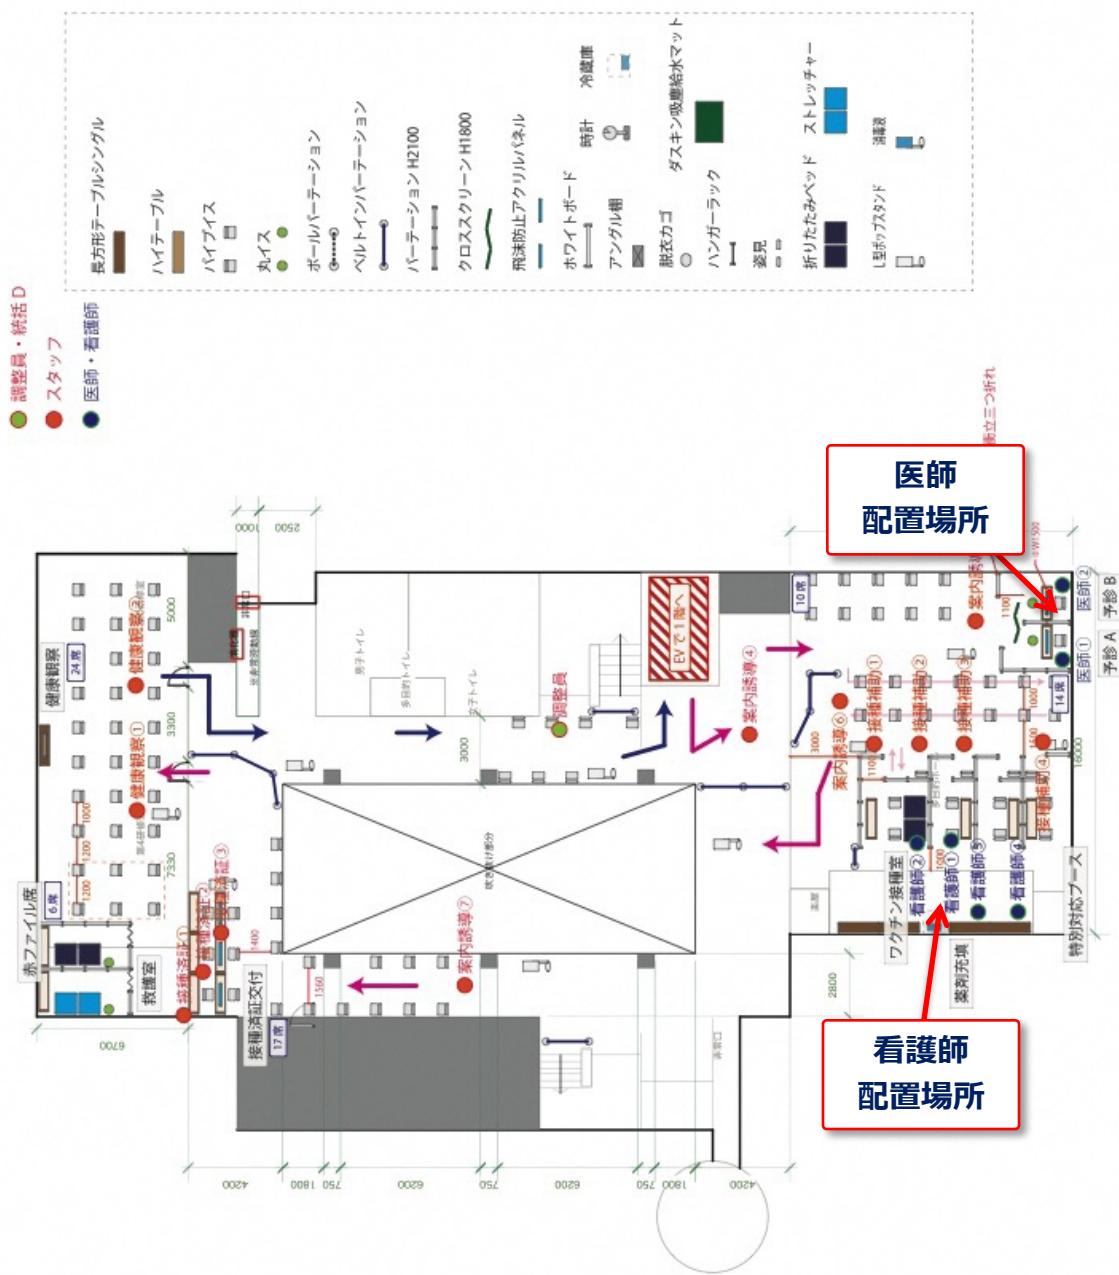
調整員・統括D
スタッフ
医師・看護師

長方形テーブルシングル
ハイテーブル
パイプイス
丸イス
ポールパーテーション
ベルトインパーテーション
パーテーション H2100
クロススクリーン H1800
飛沫防止アクリルパネル
ホワイトボード
アングル棚
脱衣カゴ
ハンガーラック
姿見
折りたたみベッド
L型ポップスタンド
時計
冷蔵庫
ダスキン吸塵給水マット
ストレッチャー
消毒

医師
配置場所

看護師
配置場所

健康観察
24席
健康観察②
健康観察①
赤ファイル席
6席
救護室
接種済証①
接種済証②
接種済証③
接種済証交付
17席
案内誘導⑦
調整員
EVで1階へ
案内誘導④
案内誘導⑥
10席
案内誘導
接種補助①
接種補助②
接種補助③
接種補助④
14席
医師①
医師②
予診A
予診B
ワクチン接種室
看護師①
看護師②
看護師③
看護師④
薬剤充填
特別対応ブース
吹き抜け部分
男子トイレ
多目的トイレ
女子トイレ
衝立三つ折れ
非常口
5000
3300
7330
1000
1200
1200
1400
1560
3000
3000
1100
1100
1000
1500
1500
16000
2800
6700
2500
1000
4200
1800
750
6200
750
6200
750
1800
4200